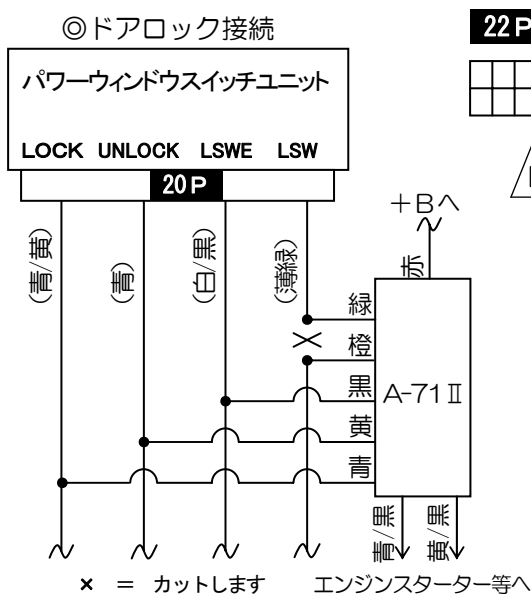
◎ドアロック接続

22P

パワーウィンドウスイッチユニット

LOCK UNLOCK LSWE LSW

20P

(青/黄)

(青)

(白/黒)

(薄緑)

＋Bへ

赤

緑

橙

黒

黄

青

A-71Ⅱ

青/黒

黄/黒

× ＝ カットします

エンジンスターター等へ